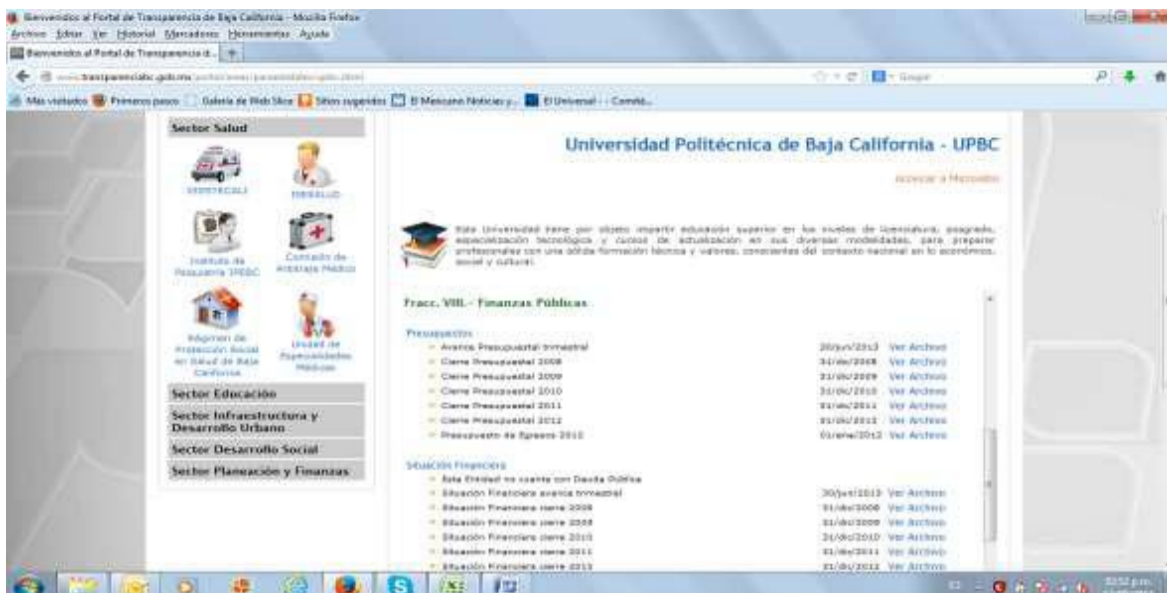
Bienvenidos al Portal de Transparencia de Baja California - Mozilla Firefox
Archivo Editar Ver Historial Marcadores Herramientas Ayuda
Bienvenidos al Portal de Transparencia d...
www.transparenciabc.gob.mx/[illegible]
Google
Más visitados Primeros pasos Galería de Web Slice Sitios sugeridos El Mexicano Noticias y... El Universal - - Cometa...

Sector Salud
ISSSTECALI
ISESALUD
Instituto de Psiquiatría ISPEBC
Comisión de Arbitraje Médico
Régimen de Protección Social en Salud de Baja California
Unidad de Especialidades Médicas
Sector Educación
Sector Infraestructura y Desarrollo Urbano
Sector Desarrollo Social
Sector Planeación y Finanzas

Universidad Politécnica de Baja California - UPBC
Accesar a Micrositio

Esta Universidad tiene por objeto impartir educación superior en los niveles de licenciatura, posgrado, especialización tecnológica y cursos de actualización en sus diversas modalidades, para preparar profesionales con una sólida formación técnica y valores, conscientes del contexto nacional en lo económico, social y cultural.

Fracc. VIII.- Finanzas Públicas

Presupuestos
- Avance Presupuestal trimestral 30/jun/2013 Ver Archivo
- Cierre Presupuestal 2008 31/dic/2008 Ver Archivo
- Cierre Presupuestal 2009 31/dic/2009 Ver Archivo
- Cierre Presupuestal 2010 31/dic/2010 Ver Archivo
- Cierre Presupuestal 2011 31/dic/2011 Ver Archivo
- Cierre Presupuestal 2012 31/dic/2012 Ver Archivo
- Presupuesto de Egresos 2012 01/ene/2012 Ver Archivo

Situación Financiera
- Esta Entidad no cuenta con Deuda Pública
- Situación Financiera avance trimestral 30/jun/2013 Ver Archivo
- Situación Financiera cierre 2008 31/dic/2008 Ver Archivo
- Situación Financiera cierre 2009 31/dic/2009 Ver Archivo
- Situación Financiera cierre 2010 31/dic/2010 Ver Archivo
- Situación Financiera cierre 2011 31/dic/2011 Ver Archivo
- Situación Financiera cierre 2012 31/dic/2012 Ver Archivo

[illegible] p.m.